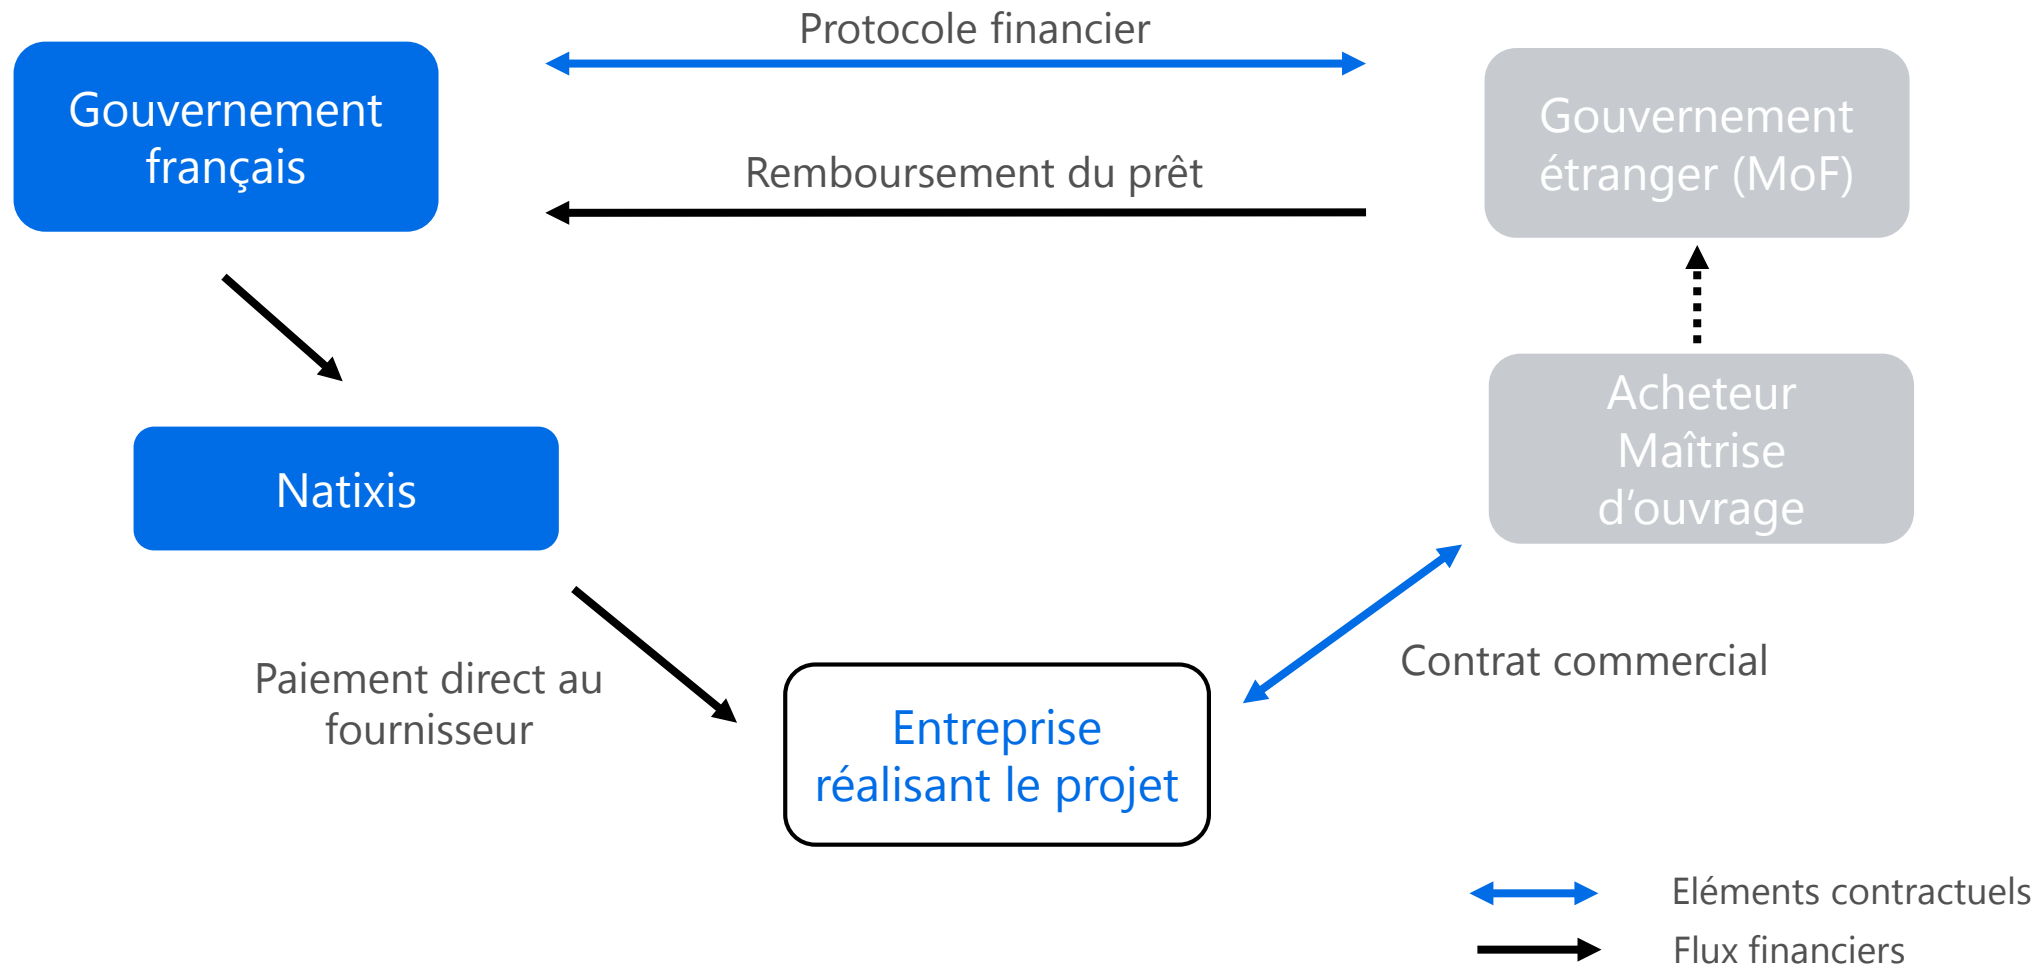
Gouvernement français

Protocole financier

Remboursement du prêt

Gouvernement étranger (MoF)

Natixis

Acheteur Maîtrise d'ouvrage

Paiement direct au fournisseur

Entreprise réalisant le projet

Contrat commercial

Eléments contractuels

Flux financiers